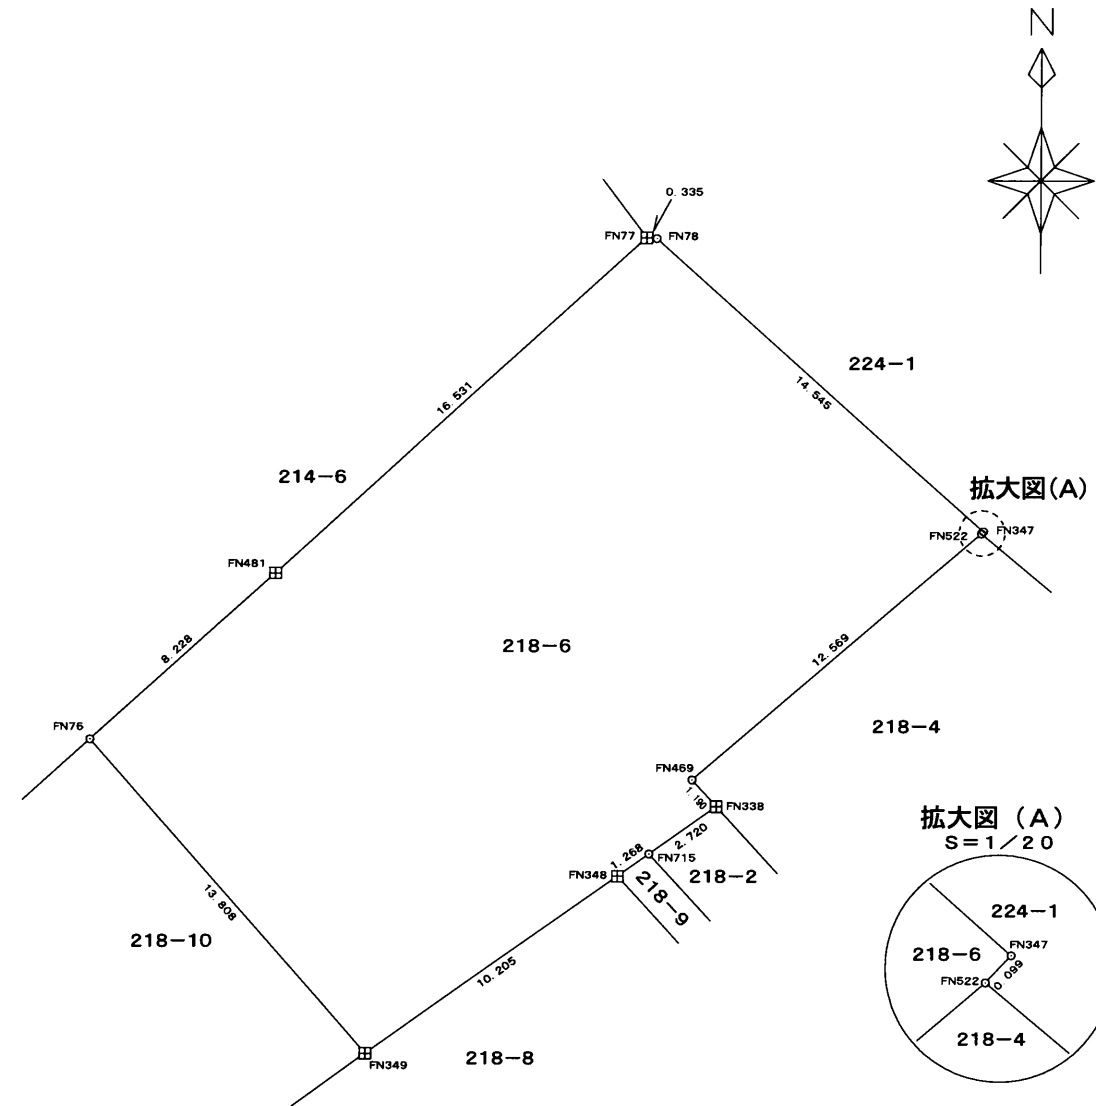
N

0.335
FN77 FN78

224−1

16.531

14.545

214−6

拡大図(A)

FN522 FN347

FN481

218−6

8.228

12.569

FN76

218−4

FN469

1.190 FN338

拡大図 (A)
S=1/20

1.268 2.720
FN715
FN348
218−9
218−2

13.808

218−10

224−1

218−6 FN347
FN522 0.099

218−4

10.205

FN349

218−8